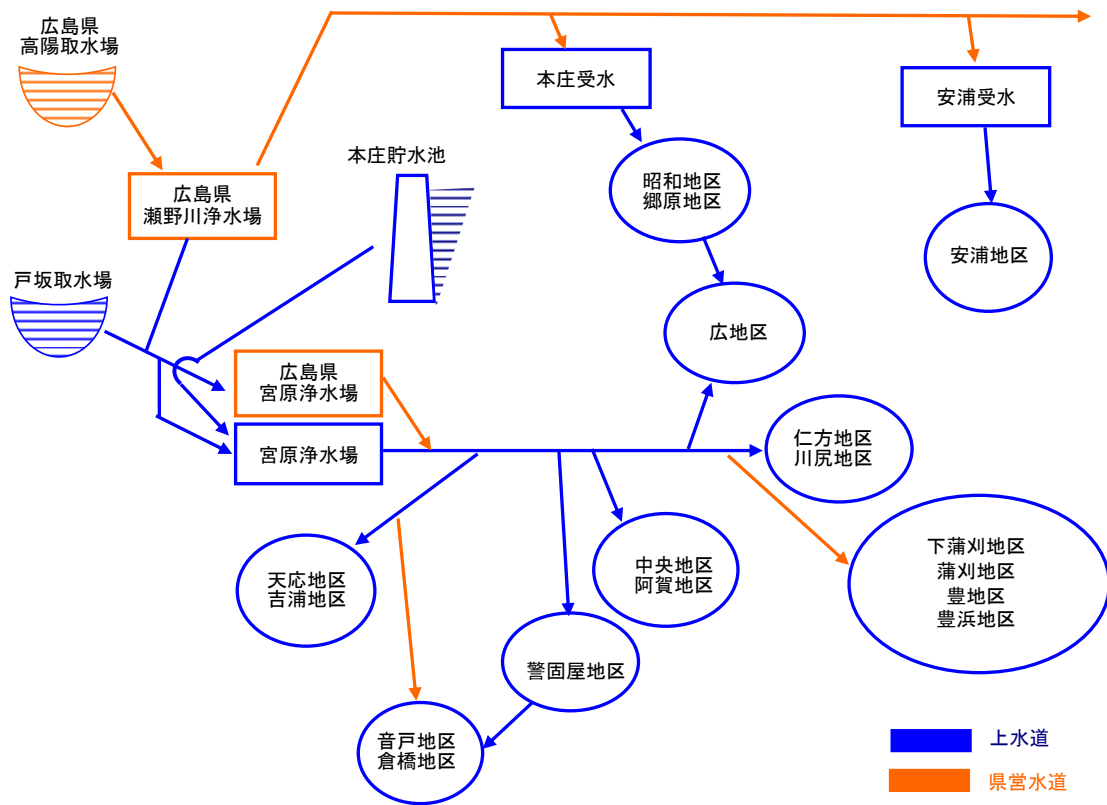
広島県
高陽取水場

本庄受水

安浦受水

本庄貯水池

広島県
瀬野川浄水場

昭和地区
郷原地区

安浦地区

戸坂取水場

広地区

広島県
宮原浄水場

宮原浄水場

仁方地区
川尻地区

下蒲刈地区
蒲刈地区
豊地区
豊浜地区

中央地区
阿賀地区

天応地区
吉浦地区

警固屋地区

音戸地区
倉橋地区

上水道
県営水道